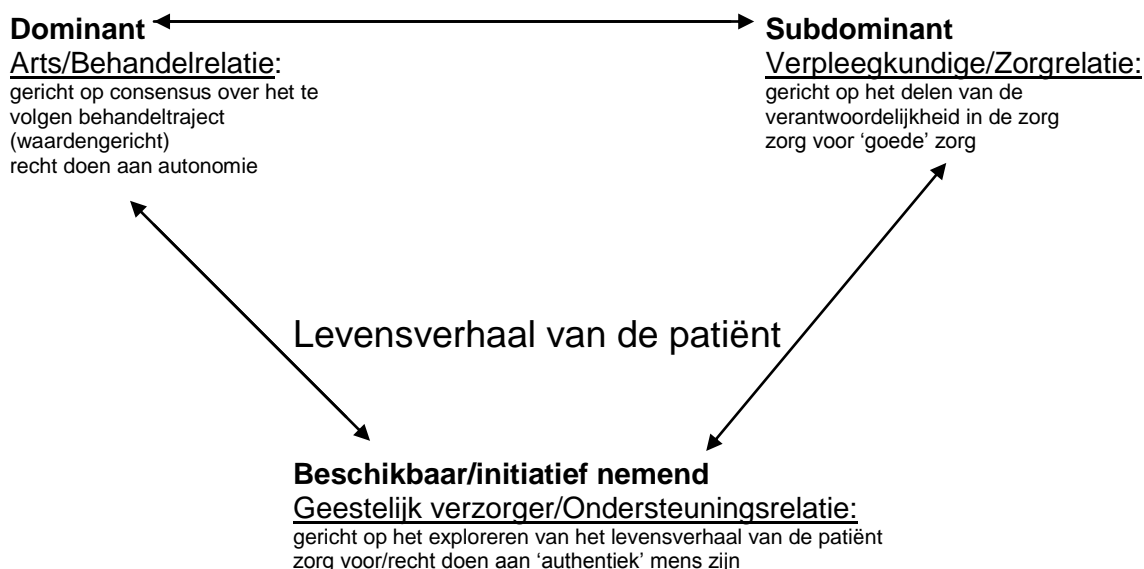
**Dominant**
Arts/Behandelrelatie:
gericht op consensus over het te volgen behandeltraject (waardengericht)
recht doen aan autonomie

**Subdominant**
Verpleegkundige/Zorgrelatie:
gericht op het delen van de verantwoordelijkheid in de zorg
zorg voor 'goede' zorg

Levensverhaal van de patiënt

**Beschikbaar/initiatief nemend**
Geestelijk verzorger/Ondersteuningsrelatie:
gericht op het exploreren van het levensverhaal van de patiënt
zorg voor/recht doen aan 'authentiek' mens zijn